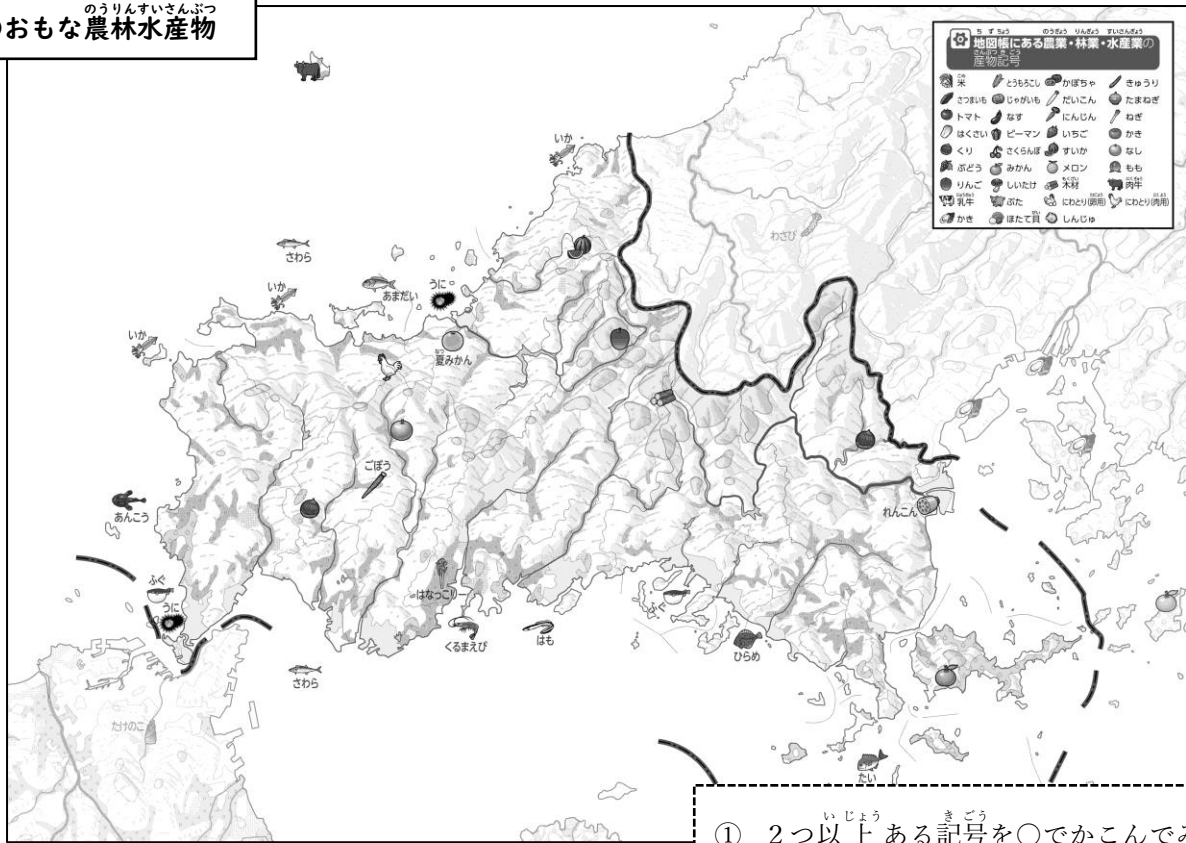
のおもな農林水産物

地図帳にある農業・林業・水産業の産物記号

| | | | |
|---|---|---|---|
| 米 | とうもろこし | かぼちゃ | きゅうり |
| さつまいも | じゃがいも | だいこん | たまねぎ |
| トマト | なす | にんじん | ねぎ |
| はくさい | ピーマン | いちご | かき |
| くり | さくらんぼ | すいか | なし |
| ぶどう | みかん | メロン | もも |
| りんご | しいたけ | 木材 | 肉牛 |
| 乳牛 | ぶた | にわとり(卵用) | にわとり(肉用) |
| かき | ほたて貝 | しんじゅ | |

いか

わさび

さわら

いか

あまだい

うに

いか

夏みかん

ごぼう

あんこう

ふぐ

うに

はなっこりー

くるまえび

はも

ひらめ

れんこん

さわら

たけのこ

たい

① 2つ以上ある記号を○でかこんでみ